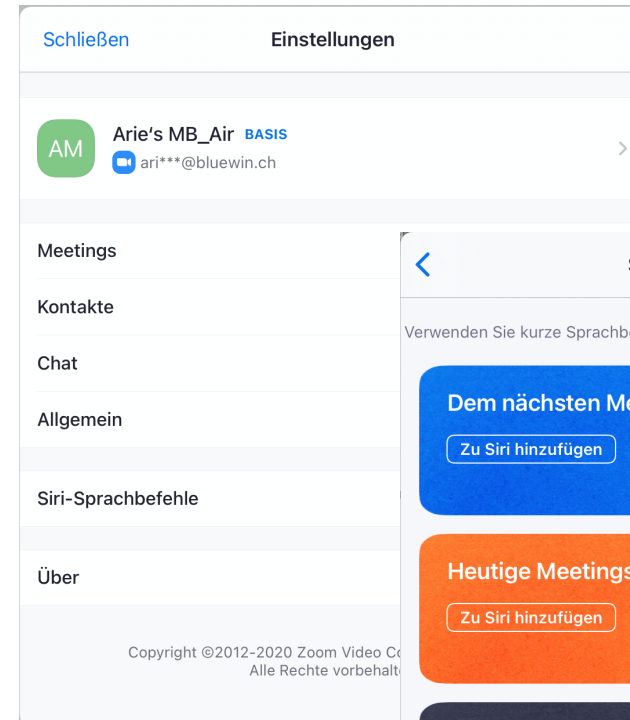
Schließen Einstellungen

AM
Arie's MB_Air BASIS
ari***@bluewin.ch

Meetings
Kontakte
Chat
Allgemein

Siri-Sprachbefehle

Über

Copyright ©2012-2020 Zoom Video Co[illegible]
Alle Rechte vorbehalt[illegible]

Verwenden Sie kurze Sprachb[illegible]

Dem nächsten Me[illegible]
Zu Siri hinzufügen

Heutige Meetings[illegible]
Zu Siri hinzufügen